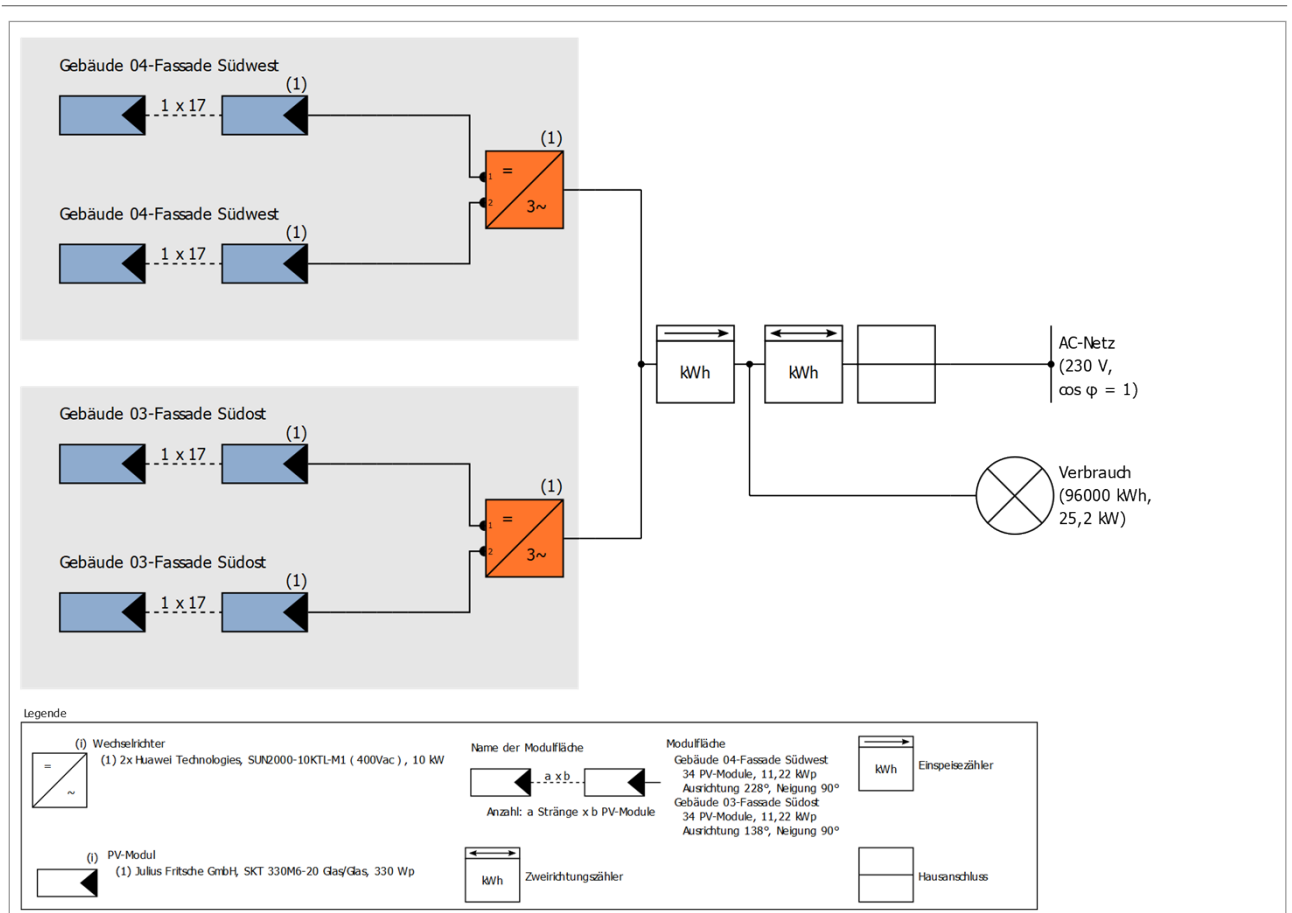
Gebäude 04-Fassade Südwest

(1)

1 x 17

(1)

1

2

=

3~

Gebäude 04-Fassade Südwest

(1)

1 x 17

kWh

kWh

AC-Netz (230 V, cos φ = 1)

Gebäude 03-Fassade Südost

(1)

1 x 17

Verbrauch (96000 kWh, 25,2 kW)

(1)

1

2

=

3~

Gebäude 03-Fassade Südost

(1)

1 x 17

Legende

(i) Wechselrichter
(1) 2x Huawei Technologies, SUN2000-10KTL-M1 ( 400Vac ) , 10 kW

=

~

Name der Modulfläche

a x b

Anzahl: a Stränge x b PV-Module

Modulfläche
Gebäude 04-Fassade Südwest
34 PV-Module, 11,22 kWp
Ausrichtung 228°, Neigung 90°
Gebäude 03-Fassade Südost
34 PV-Module, 11,22 kWp
Ausrichtung 138°, Neigung 90°

kWh

Einspeisezähler

(i) PV-Modul
(1) Julius Fritsche GmbH, SKT 330M6-20 Glas/Glas, 330 Wp

kWh

Zweirichtungszähler

Hausanschluss